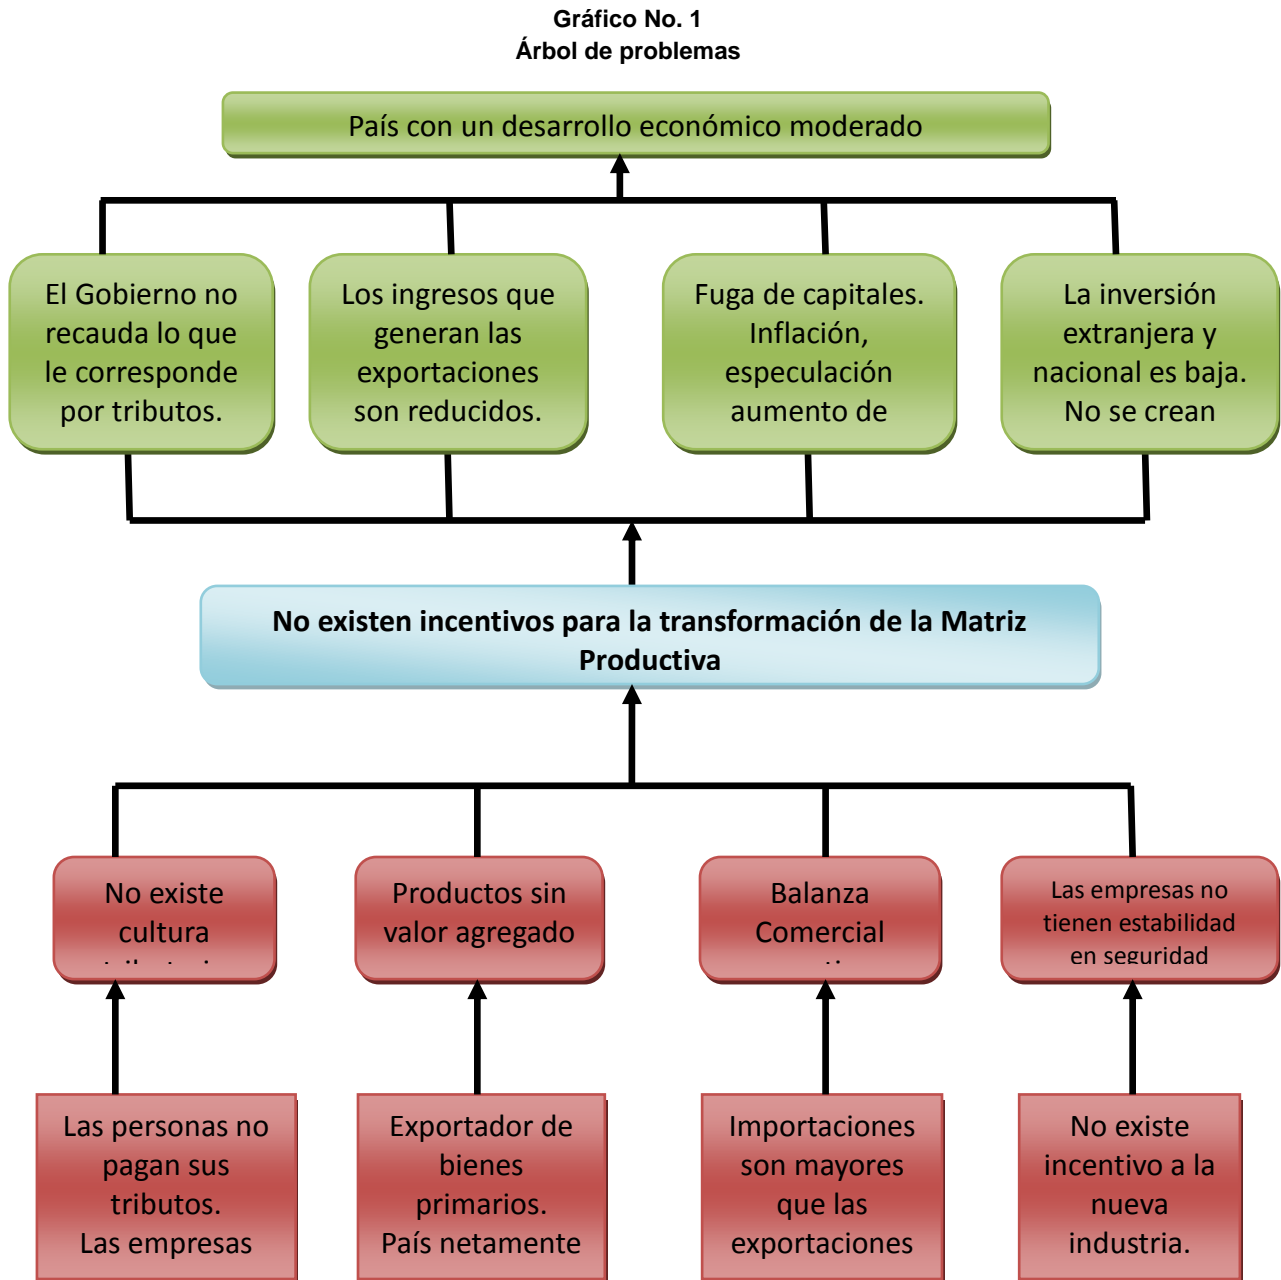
Gráfico No. 1
Árbol de problemas

País con un desarrollo económico moderado

El Gobierno no recauda lo que le corresponde por tributos.

Los ingresos que generan las exportaciones son reducidos.

Fuga de capitales. Inflación, especulación aumento de

La inversión extranjera y nacional es baja. No se crean

No existen incentivos para la transformación de la Matriz Productiva

No existe cultura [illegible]

Productos sin valor agregado

Balanza Comercial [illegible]

Las empresas no tienen estabilidad en seguridad

Las personas no pagan sus tributos. Las empresas

Exportador de bienes primarios. País netamente

Importaciones son mayores que las exportaciones

No existe incentivo a la nueva industria.